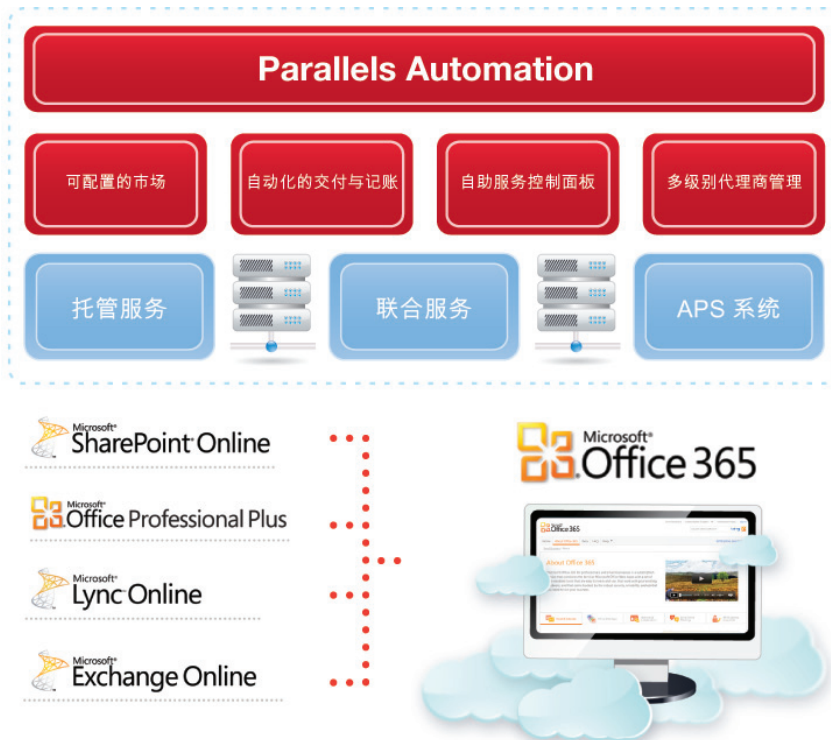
Parallels Automation

可配置的市场

自动化的交付与记账

自助服务控制面板

多级别代理商管理

托管服务

联合服务

APS 系统

Microsoft SharePoint Online

Microsoft Office Professional Plus

Microsoft Lync Online

Microsoft Exchange Online

Microsoft Office 365

Office 365

About Office 365